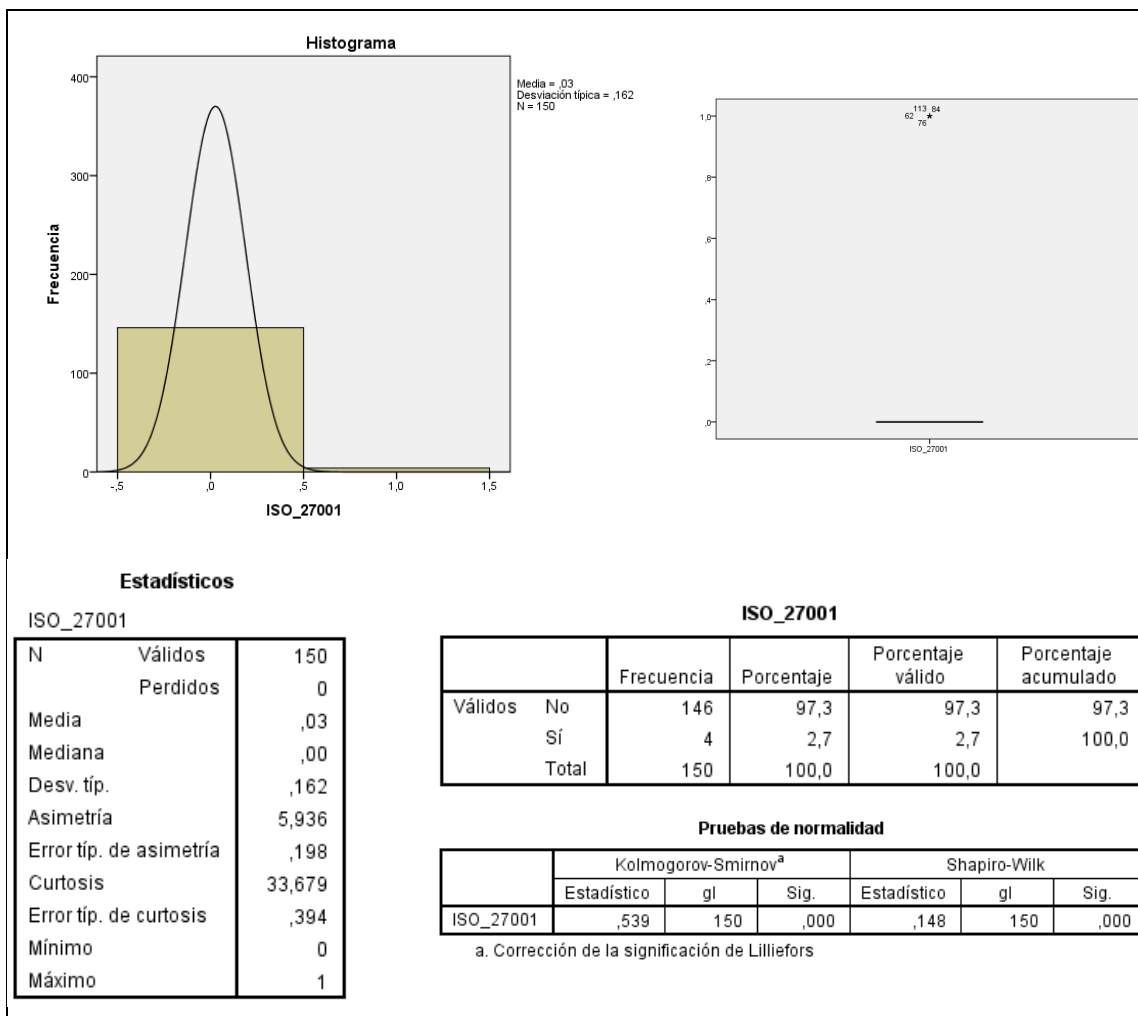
Histograma

Media = ,03
Desviación típica = ,162
N = 150

400
300
200
100
0

Frecuencia

-,5 ,0 ,5 1,0 1,5

ISO_27001

1,0
,8
,6
,4
,2
,0

113 84
62 76

ISO_27001

Estadísticos

ISO_27001

| | | |
|---|---|---|
| N | Válidos | 150 |
| | Perdidos | 0 |
| Media | | ,03 |
| Mediana | | ,00 |
| Desv. típ. | | ,162 |
| Asimetría | | 5,936 |
| Error típ. de asimetría | | ,198 |
| Curtosis | | 33,679 |
| Error típ. de curtosis | | ,394 |
| Mínimo | | 0 |
| Máximo | | 1 |

ISO_27001

| | | Frecuencia | Porcentaje | Porcentaje válido | Porcentaje acumulado |
|---|---|---|---|---|---|
| Válidos | No | 146 | 97,3 | 97,3 | 97,3 |
| | Sí | 4 | 2,7 | 2,7 | 100,0 |
| | Total | 150 | 100,0 | 100,0 | |

Pruebas de normalidad

| | Kolmogorov-Smirnov$^a$ | | | Shapiro-Wilk | | |
|---|---|---|---|---|---|---|
| | Estadístico | gl | Sig. | Estadístico | gl | Sig. |
| ISO_27001 | ,539 | 150 | ,000 | ,148 | 150 | ,000 |

a. Corrección de la significación de Lilliefors